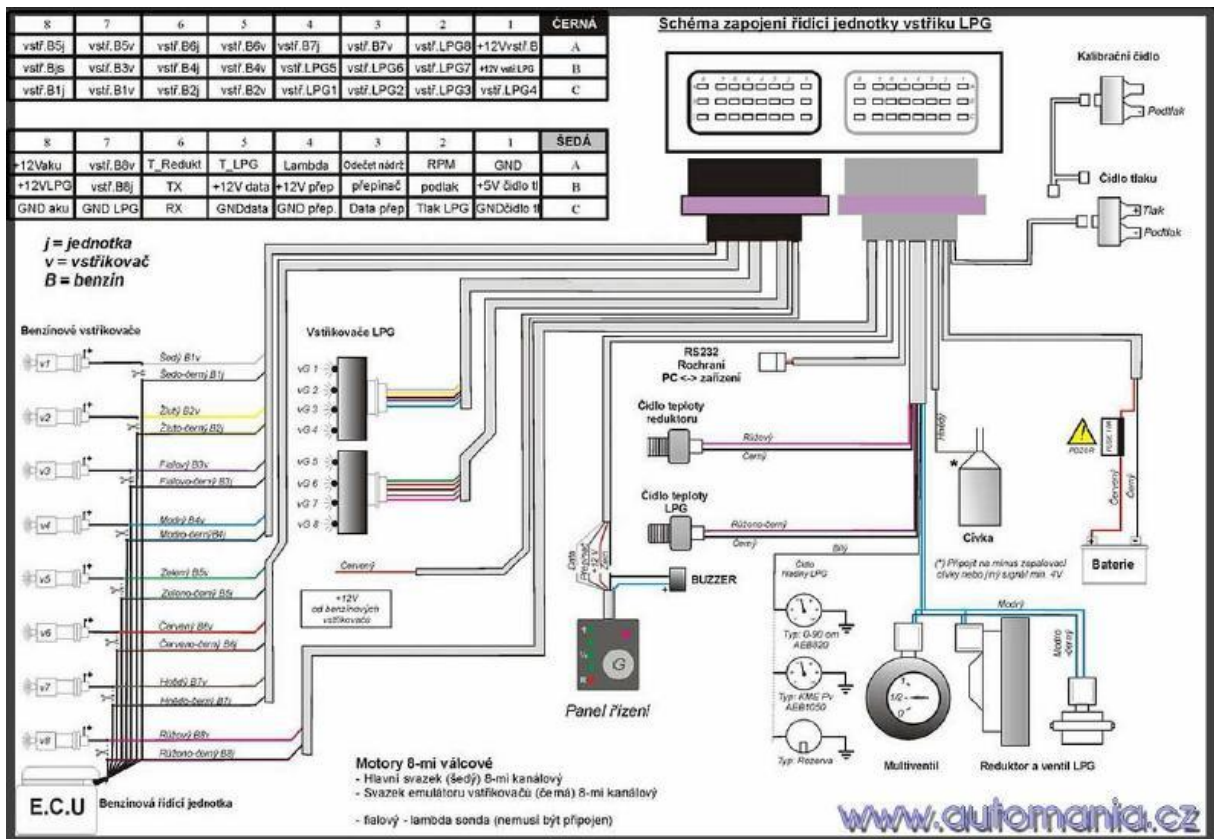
| 8 | 7 | 6 | 5 | 4 | 3 | 2 | 1 | ČERNÁ |
|---|---|---|---|---|---|---|---|---|
| vstř.B5j | vstř.B5v | vstř.B6j | vstř.B6v | vstř.B7j | vstř.B7v | vstř.LPG8 | +12Vvstř.B | A |
| vstř.Bjs | vstř.B3v | vstř.B4j | vstř.B4v | vstř.LPG5 | vstř.LPG6 | vstř.LPG7 | +12V vstř.LPG | B |
| vstř.B1j | vstř.B1v | vstř.B2j | vstř.B2v | vstř.LPG1 | vstř.LPG2 | vstř.LPG3 | vstř.LPG4 | C |

| 8 | 7 | 6 | 5 | 4 | 3 | 2 | 1 | ŠEDÁ |
|---|---|---|---|---|---|---|---|---|
| +12Vaku | vstř.B8v | T_Redukt | T_LPG | Lambda | Odečet nádrž | RPM | GND | A |
| +12VLPG | vstř.B8j | TX | +12V data | +12V přep | přepínač | podtlak | +5V čidlo tl | B |
| GND aku | GND LPG | RX | GNDdata | GND přep. | Data přep | Tlak LPG | GNDčidlo tl | C |

Schéma zapojení řídicí jednotky vstřiku LPG

j = jednotka
v = vstřikovač
B = benzín

Kalibrační čidlo
Podtlak
Čidlo tlaku
Tlak
Podtlak

Benzínové vstřikovače
v1 Šedý B1v Šedo-černý B1j
v2 Žlutý B2v Žluto-černý B2j
v3 Fialový B3v Fialovo-černý B3j
v4 Modrý B4v Modro-černý B4j
v5 Zelený B5v Zeleno-černý B5j
v6 Červený B6v Červeno-černý B6j
v7 Hnědý B7v Hnědo-černý B7j
v8 Růžový B8v Růžovo-černý B8j

Vstřikovače LPG
vG 1 vG 2 vG 3 vG 4 vG 5 vG 6 vG 7 vG 8

Červený
+12V od benzínových vstřikovačů

RS232 Rozhraní PC <-> zařízení

Čidlo teploty reduktoru
Růžový
Černý

Čidlo teploty LPG
Růžovo-černý
Černý
Bílý
Hnědý

Data Přepínač +12V Zem
BUZZER
Panel řízení

Cívka
(*) Připojit na mínus zapalovací cívky nebo jiný signál min. 4V

POZOR FUSE 10A
Červený Černý
Baterie

Čidlo hladiny LPG
Typ: 0-90 om AEB820
Typ: KME Pv AEB1050
Typ: Rezerva

Modrý
Modro černý
Multiventil
Reduktor a ventil LPG

Motory 8-mi válcové
- Hlavní svazek (šedý) 8-mi kanálový
- Svazek emulátoru vstřikovačů (černá) 8-mi kanálový

- fialový - lambda sonda (nemusí být připojen)

E.C.U Benzínová řídicí jednotka

www.automania.cz